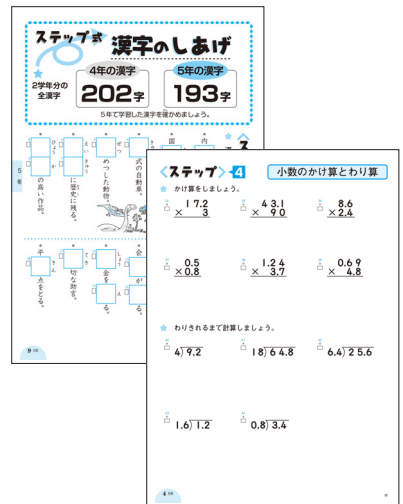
ステップ式 漢字のしあげ

2学年分の全漢字

4年の漢字
202字

5年の漢字
193字

5年で学習した漢字を確かめましょう。

5年

めつした動物。

に歴史に残る。

の高い作品。

式の自然。

国

切な助言。

金を

る。

点をとる。

手

会

9

ステップ 4

小数のかけ算とわり算

かけ算をしましょう。

$\begin{array}{r} 17.2 \\ \times \quad 3 \\ \hline \end{array}$

$\begin{array}{r} 43.1 \\ \times \ 90 \\ \hline \end{array}$

$\begin{array}{r} 8.6 \\ \times 2.4 \\ \hline \end{array}$

$\begin{array}{r} 0.5 \\ \times 0.8 \\ \hline \end{array}$

$\begin{array}{r} 1.24 \\ \times \ 3.7 \\ \hline \end{array}$

$\begin{array}{r} 0.69 \\ \times \ 4.8 \\ \hline \end{array}$

わりきれるまで計算しましょう。

$4\overline{)\,9.2}$

$18\overline{)\,64.8}$

$6.4\overline{)\,25.6}$

$1.6\overline{)\,1.2}$

$0.8\overline{)\,3.4}$

4